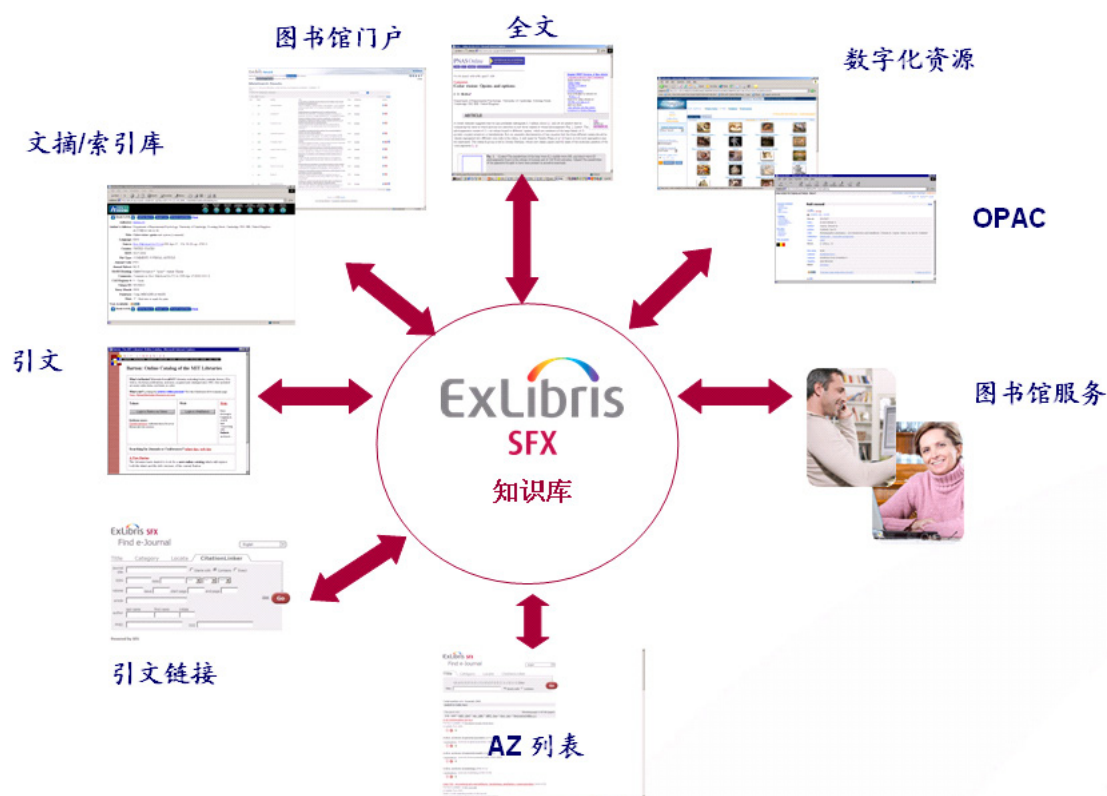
图书馆门户

全文

数字化资源

文摘/索引库

OPAC

引文

ExLibris
SFX
知识库

图书馆服务

ExLibris SFX
Find e-Journal
Title Category Locate CitationLinker
Go

引文链接

ExLibris SFX
Find e-Journal

AZ 列表